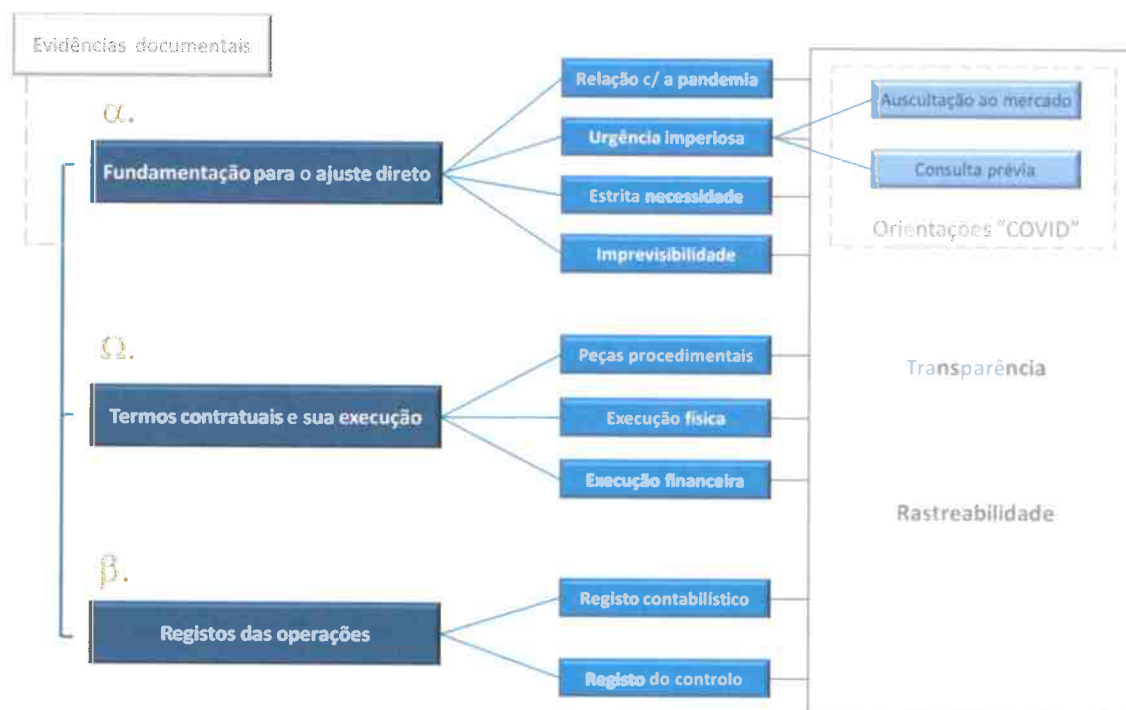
Evidências documentais

$\alpha$.

Fundamentação para o ajuste direto

Relação c/ a pandemia

Urgência imperiosa

Estrita necessidade

Imprevisibilidade

Auscultação ao mercado

Consulta prévia

Orientações "COVID"

$\Omega$.

Termos contratuais e sua execução

Peças procedimentais

Execução física

Execução financeira

Transparência

Rastreabilidade

$\beta$.

Registos das operações

Registo contabilístico

Registo do controlo